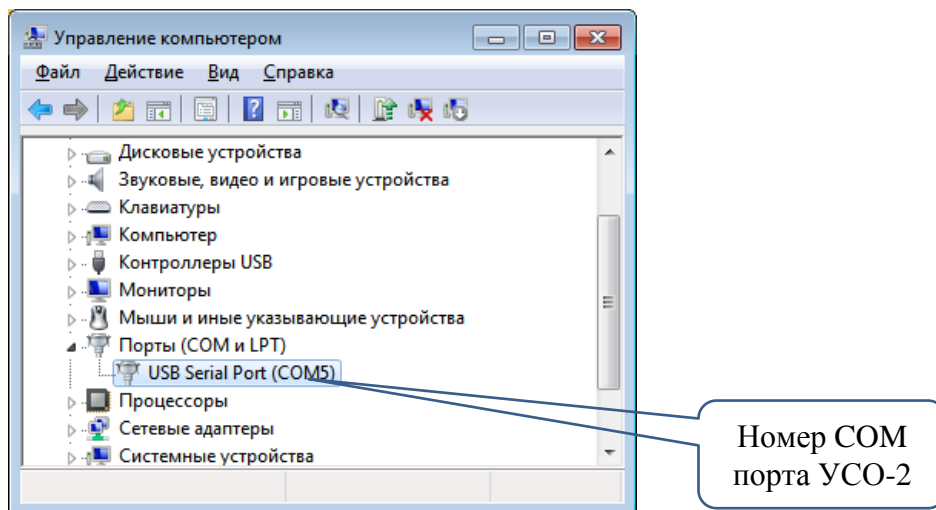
Управление компьютером

Файл Действие Вид Справка

Дисковые устройства
Звуковые, видео и игровые устройства
Клавиатуры
Компьютер
Контроллеры USB
Мониторы
Мыши и иные указывающие устройства
Порты (COM и LPT)
USB Serial Port (COM5)
Процессоры
Сетевые адаптеры
Системные устройства

Номер COM порта УСО-2